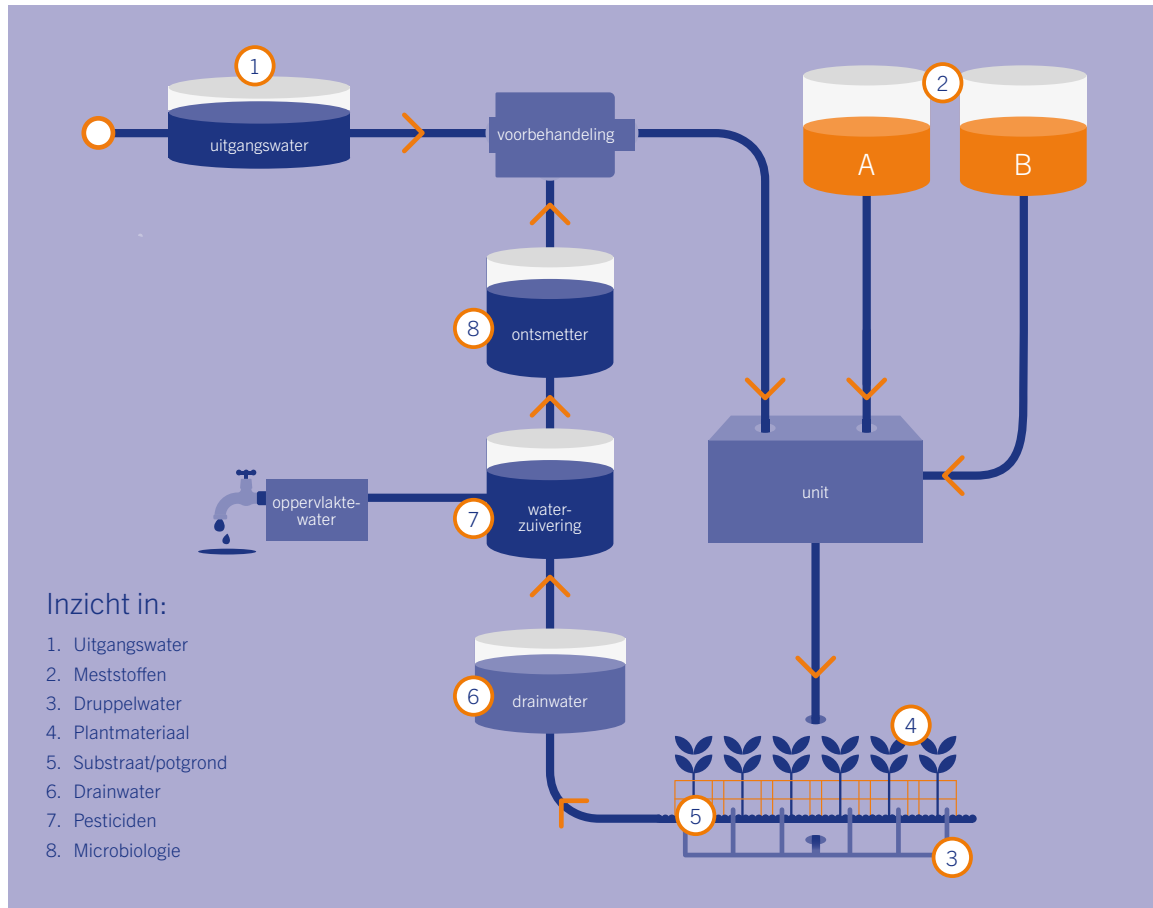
1
uitgangswater
voorbehandeling
2
A
B
8
ontsmetter
unit
oppervlakte-water
7
water-zuivering
6
drainwater
4
5
3

Inzicht in:
1. Uitgangswater
2. Meststoffen
3. Druppelwater
4. Plantmateriaal
5. Substraat/potgrond
6. Drainwater
7. Pesticiden
8. Microbiologie